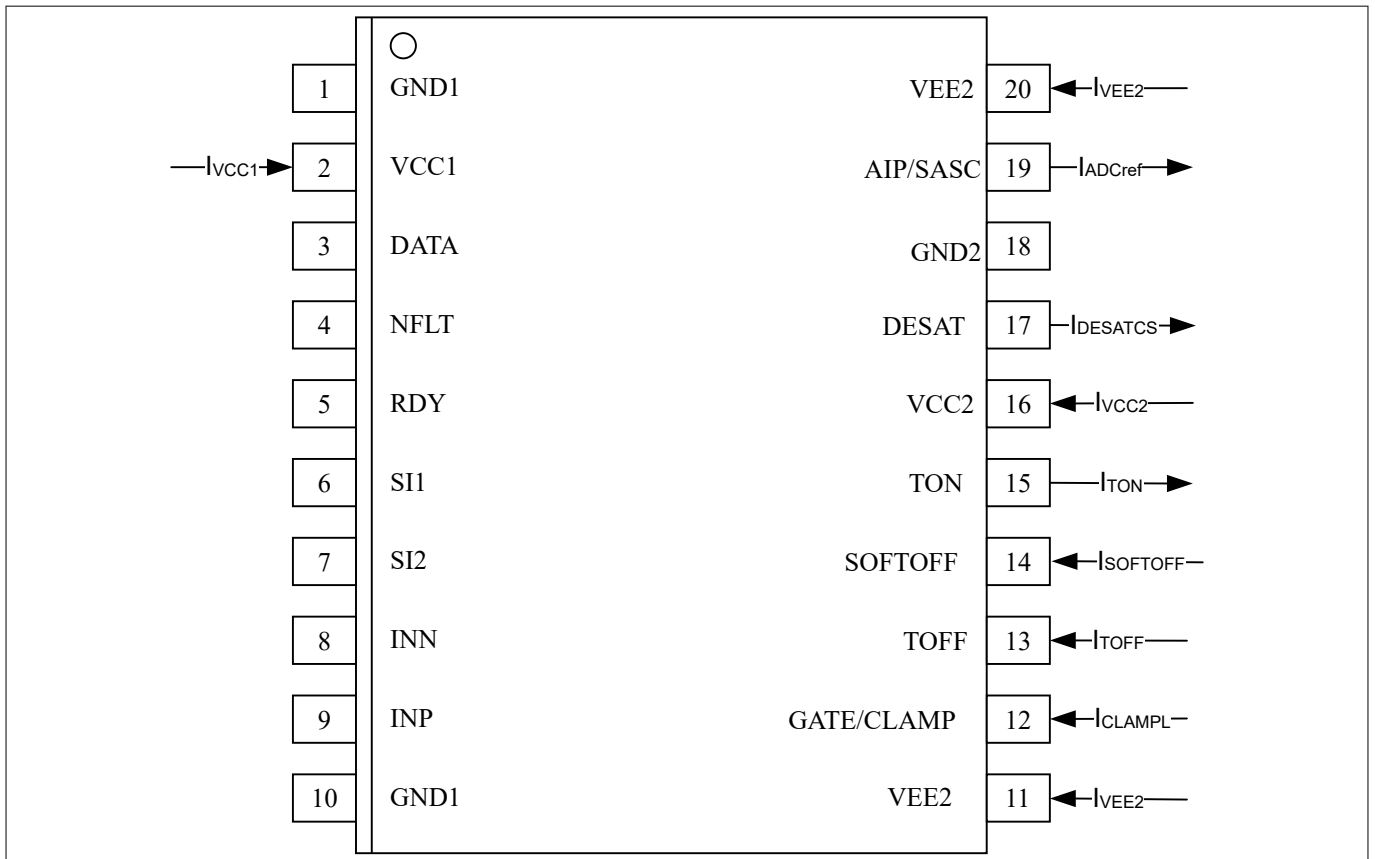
1 GND1
VEE2 20 $I_{VEE2}$

$I_{VCC1}$ 2 VCC1
AIP/SASC 19 $I_{ADCref}$

3 DATA
GND2 18

4 NFLT
DESAT 17 $I_{DESATCS}$

5 RDY
VCC2 16 $I_{VCC2}$

6 SI1
TON 15 $I_{TON}$

7 SI2
SOFTOFF 14 $I_{SOFTOFF}$

8 INN
TOFF 13 $I_{TOFF}$

9 INP
GATE/CLAMP 12 $I_{CLAMPL}$

10 GND1
VEE2 11 $I_{VEE2}$